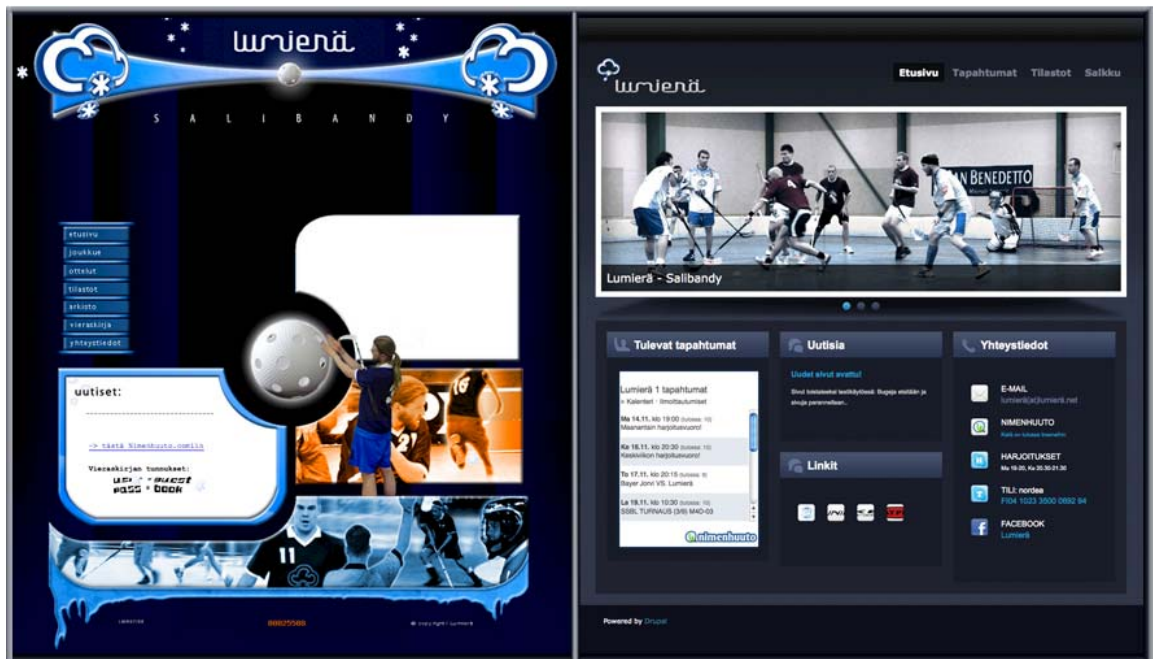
lumierä

S A L I B A N D Y

etusivu
joukkue
ottelut
tilastot
arkisto
vieraskirja
yhteystiedot

uutiset:

-> tästä Nimenhuuto.comiin

Vieraskirjan tunnukset:
user - guest
pass - book

00025588

lumierä

Etusivu Tapahtumat Tilastot Salkku

Lumierä - Salibandy

Tulevat tapahtumat

Lumierä 1 tapahtumat
» Kalenteri · Ilmoittautumiset

Ma 14.11. klo 19:00
Maanantain harjoitusvuoro!

Ke 16.11. klo 20:30
Keskiviikon harjoitusvuoro!

To 17.11. klo 20:15
Bayer Jonvi VS. Lumierä

La 19.11. klo 10:30
SSBL TURNAUS (3/6) M40-03

nimenhuuto

Uutisia

Uudet sivut avattu!

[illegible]

Linkit

Yhteystiedot

E-MAIL
lumiera[at]lumiera.net

NIMENHUUTO
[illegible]

HARJOITUKSET
Ma 19-20, Ke 20.30-21.30

TILI: nordea
FI04 1023 3500 0892 94

FACEBOOK
Lumierä

Powered by Drupal